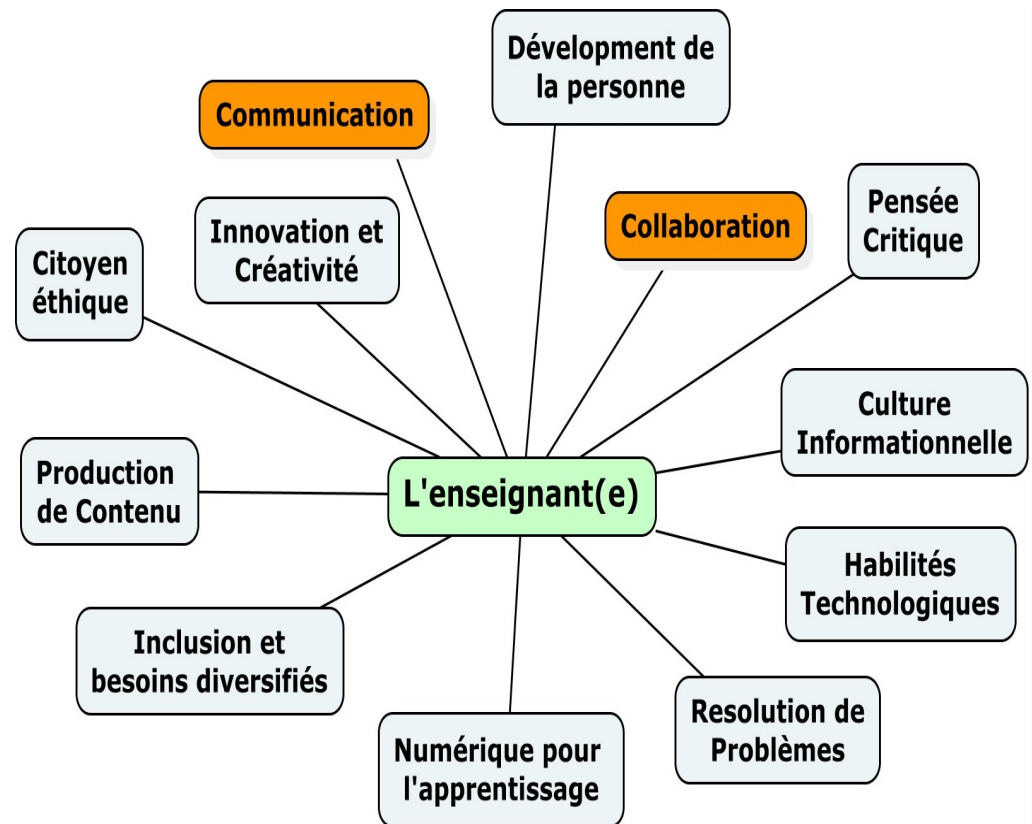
Dévelopment de la personne

Communication

Collaboration

Pensée Critique

Innovation et Créativité

Citoyen éthique

Culture Informationnelle

Production de Contenu

L'enseignant(e)

Habilités Technologiques

Inclusion et besoins diversifiés

Resolution de Problèmes

Numérique pour l'apprentissage